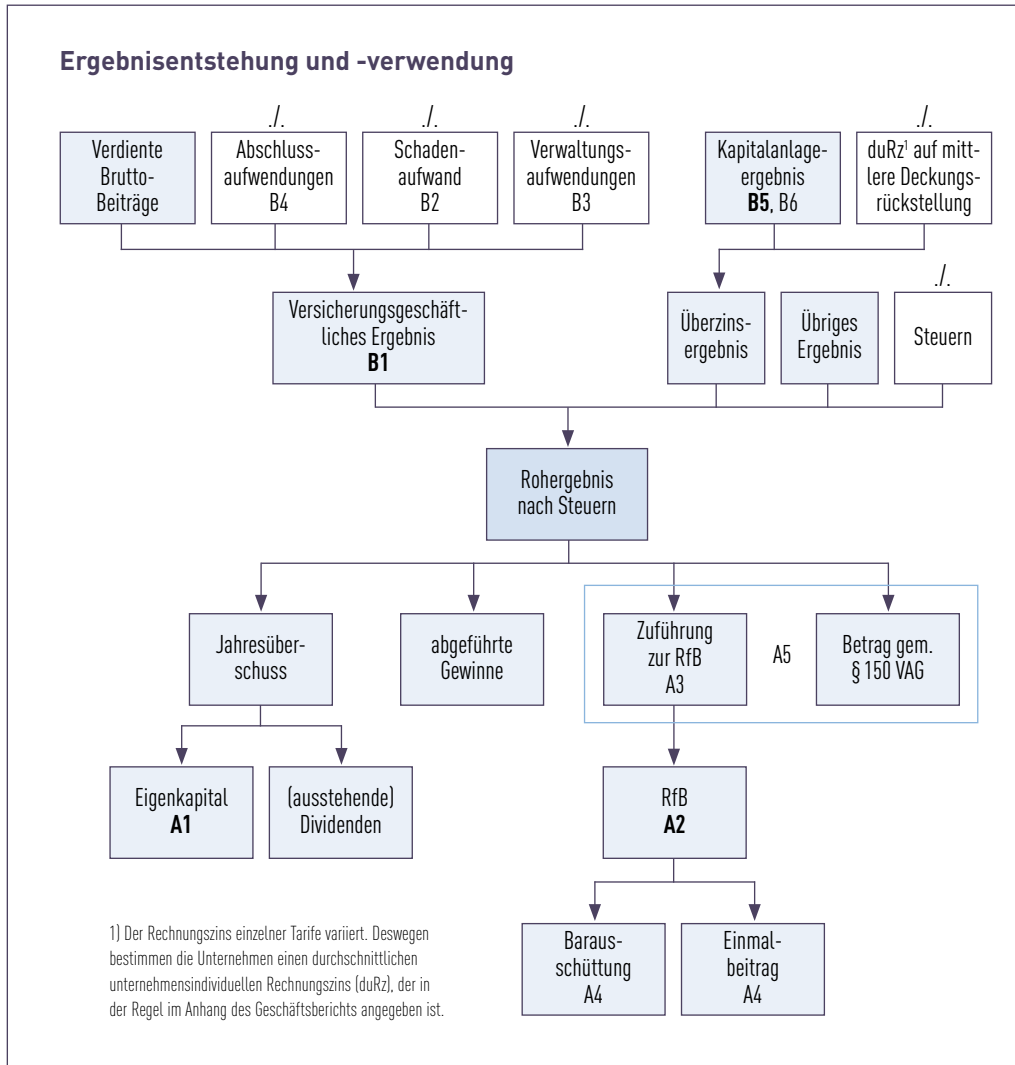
Ergebnisentstehung und -verwendung

Verdiente Brutto-Beiträge

./.
Abschlussaufwendungen B4

./.
Schadenaufwand B2

./.
Verwaltungsaufwendungen B3

Kapitalanlageergebnis **B5**, B6

./.
duRz$^1$ auf mittlere Deckungsrückstellung

Versicherungsgeschäftliches Ergebnis **B1**

Überzinsergebnis

Übriges Ergebnis

./.
Steuern

Rohergebnis nach Steuern

Jahresüberschuss

abgeführte Gewinne

Zuführung zur RfB A3

A5

Betrag gem. § 150 VAG

Eigenkapital **A1**

(ausstehende) Dividenden

RfB **A2**

Barausschüttung A4

Einmalbeitrag A4

1) Der Rechnungszins einzelner Tarife variiert. Deswegen bestimmen die Unternehmen einen durchschnittlichen unternehmensindividuellen Rechnungszins (duRz), der in der Regel im Anhang des Geschäftsberichts angegeben ist.